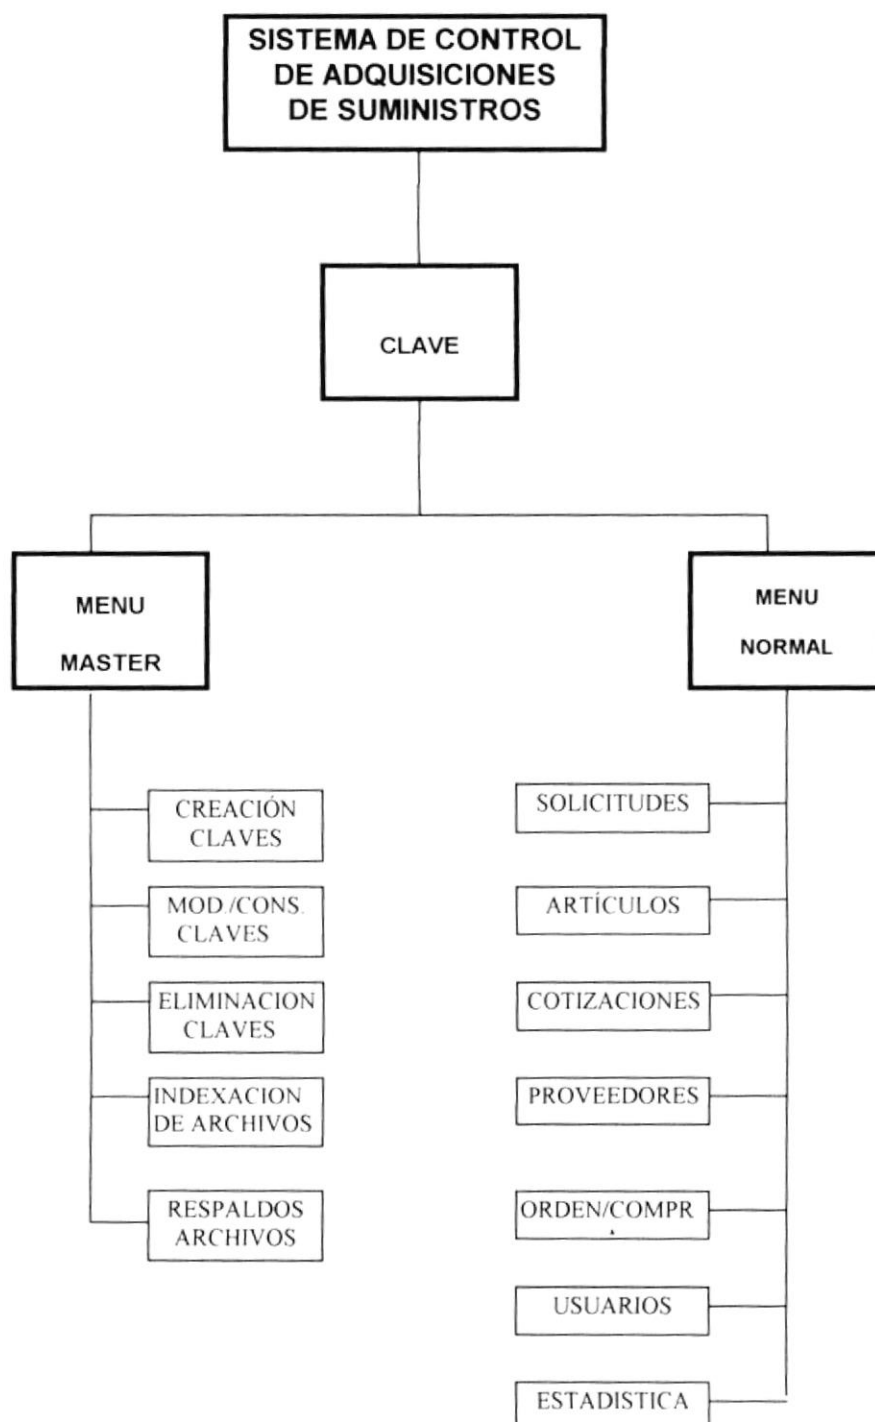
SISTEMA DE CONTROL DE ADQUISICIONES DE SUMINISTROS

CLAVE

MENU MASTER

MENU NORMAL

CREACIÓN CLAVES

MOD./CONS. CLAVES

ELIMINACION CLAVES

INDEXACION DE ARCHIVOS

RESPALDOS ARCHIVOS

SOLICITUDES

ARTÍCULOS

COTIZACIONES

PROVEEDORES

ORDEN/COMPR.

USUARIOS

ESTADISTICA